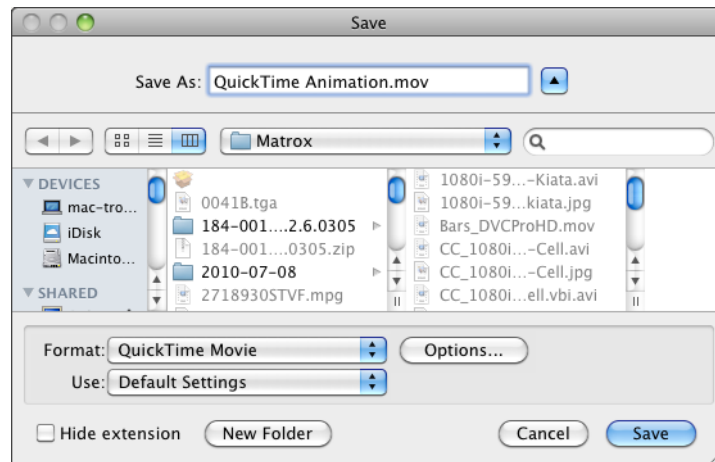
Save

Save As: QuickTime Animation.mov

Matrox

DEVICES
mac-tro...
iDisk
Macinto...
SHARED

0041B.tga
184-001....2.6.0305
184-001....0305.zip
2010-07-08
2718930STVF.mpg

1080i-59...-Kiata.avi
1080i-59...kiata.jpg
Bars_DVCProHD.mov
CC_1080i...-Cell.avi
CC_1080i...-Cell.jpg
CC_1080i...ell.vbi.avi

Format: QuickTime Movie
Options...
Use: Default Settings

Hide extension
New Folder
Cancel
Save